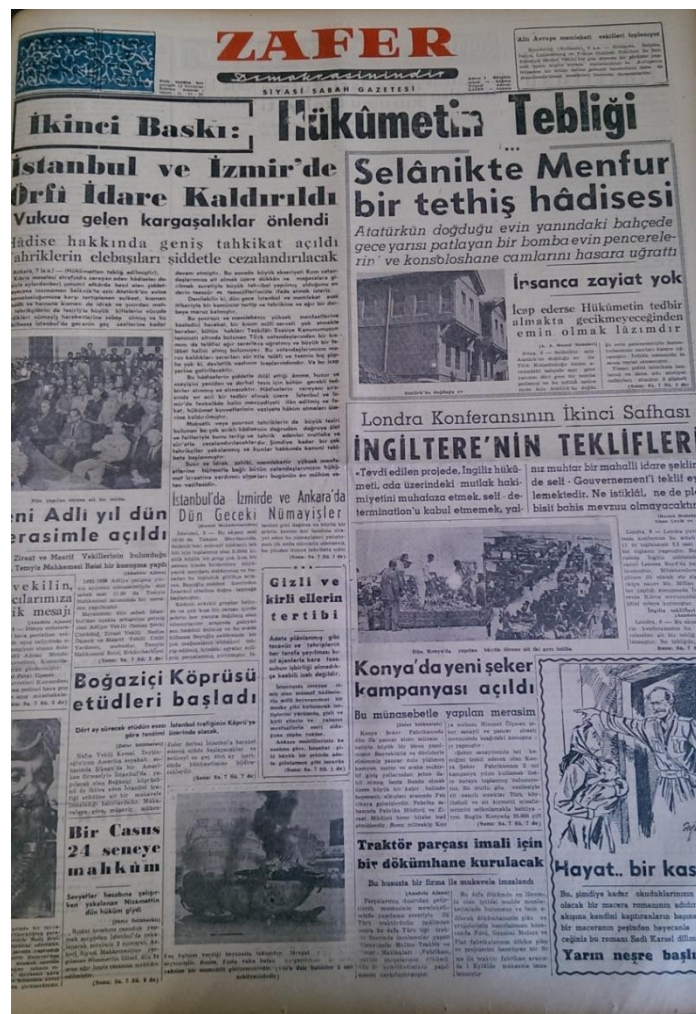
ZAFER

Demokrasinindir

SİYASİ SABAH GAZETESİ

Alt Avrupa memleketi vekilleri toplanıyor

İkinci Baskı: Hükûmetin Tebliği

İstanbul ve İzmir'de Örfi İdare Kaldırıldı

Vukua gelen kargaşalıklar önlendi

Hâdise hakkında geniş tahkikat açıldı tahriklerin elebaşıları şiddetle cezalandırılacak

Selânikte Menfur bir tethiş hâdisesi

Atatürkün doğduğu evin yanındaki bahçede gece yarısı patlayan bir bomba evin pencereleri ve konsoloshane camlarını hasara uğrattı

İnsanca zayiat yok

İcap ederse Hükümetin tedbir almakta gecikmeyeceğinden emin olmak lâzımdır

Londra Konferansının İkinci Safhası

İNGİLTERE'NİN TEKLİFLERİ

«Tevdi edilen projede, İngiliz hükûmeti, ada üzerindeki mutlak hakimiyetini muhafaza etmek, self - determination'u kabul etmemek, yal- nız muhtar bir mahalli idare şeklini de self - Gouvernement'i teklif etmektedir. Ne istiklâl, ne de plebisit bahis mevzuu olmayacaktır»

İstanbul'da İzmirde ve Ankara'da Dün Geceki Nümayişler

yeni Adli yıl dün merasimle açıldı

Gizli ve kirli ellerin tertibi

Boğaziçi Köprüsü etüdleri başladı

Bir Casus 24 seneye mahkûm

Konya'da yeni şeker kampanyası açıldı

Bu münasebetle yapılan merasim

Traktör parçası imali için bir dökümhane kurulacak

Hayat.. bir kas

Yarın neşre başlı

(Sonu: Sa. 7 Sü. 2 de)